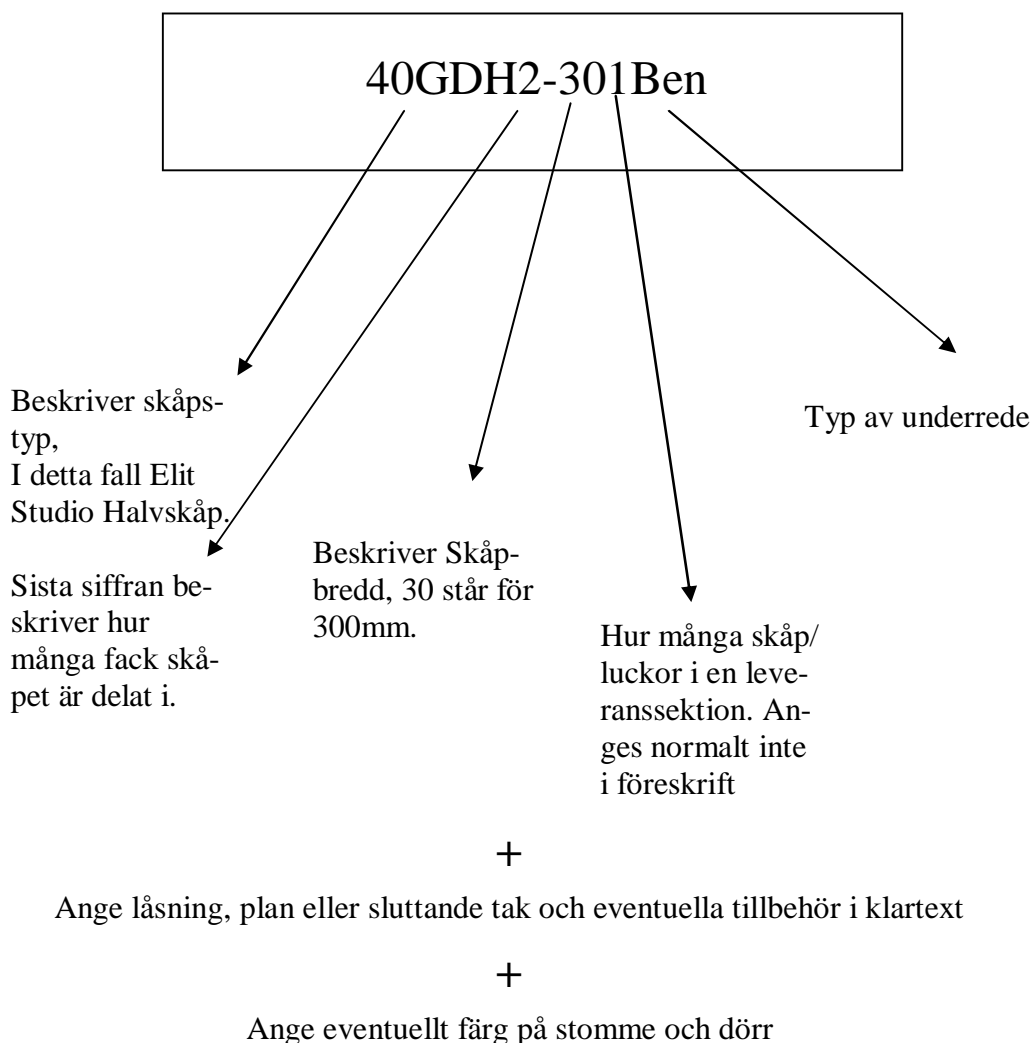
40GDH2-301Ben

Beskriver skåpstyp, I detta fall Elit Studio Halvskåp.

Sista siffran beskriver hur många fack skåpet är delat i.

Beskriver Skåpbredd, 30 står för 300mm.

Hur många skåp/ luckor i en leveranssektion. Anges normalt inte i föreskrift

Typ av underrede

+

Ange låsning, plan eller sluttande tak och eventuella tillbehör i klartext

+

Ange eventuellt färg på stomme och dörr